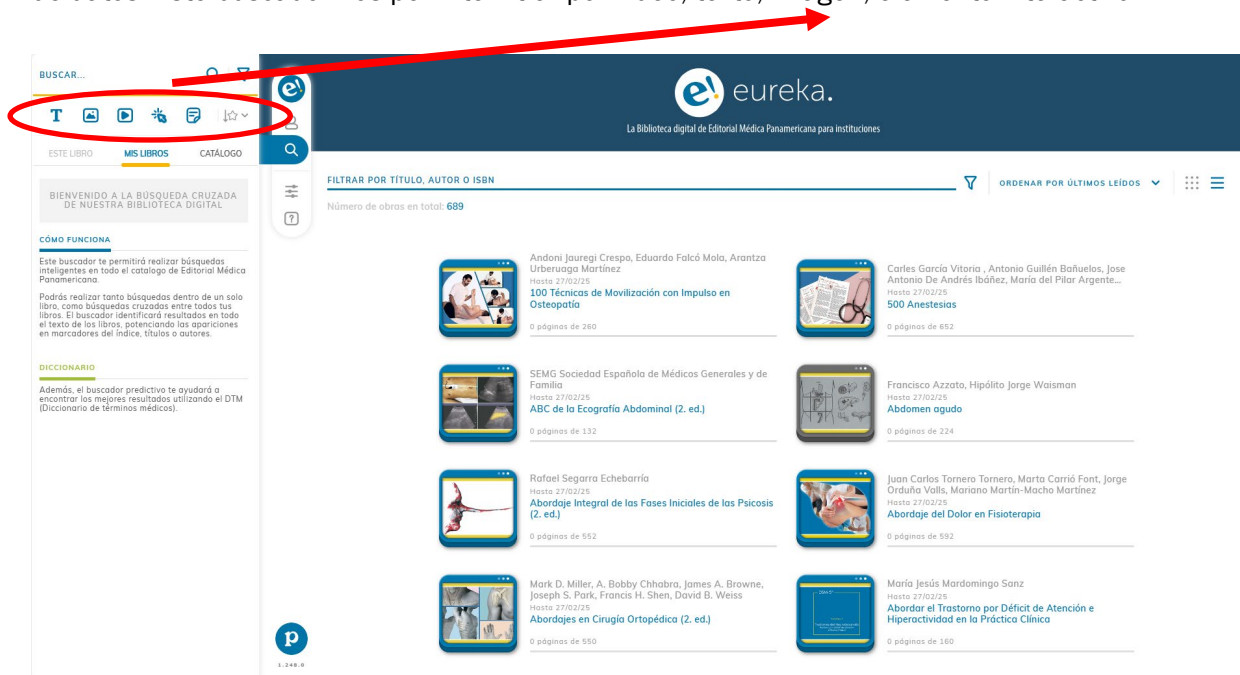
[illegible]

BUSCAR...

T

ESTE LIBRO MIS LIBROS CATÁLOGO

BIENVENIDO A LA BÚSQUEDA CRUZADA DE NUESTRA BIBLIOTECA DIGITAL

CÓMO FUNCIONA

Este buscador te permitirá realizar búsquedas inteligentes en todo el catalogo de Editorial Médica Panamericana.

Podrás realizar tanto búsquedas dentro de un solo libro, como búsquedas cruzadas entre todos tus libros. El buscador identificará resultados en todo el texto de los libros, potenciando las apariciones en marcadores del índice, títulos o autores.

DICCIONARIO

Además, el buscador predictivo te ayudará a encontrar los mejores resultados utilizando el DTM (Diccionario de términos médicos).

1.240.0

eureka.

La Biblioteca digital de Editorial Médica Panamericana para instituciones

FILTRAR POR TÍTULO, AUTOR O ISBN

ORDENAR POR ÚLTIMOS LEÍDOS

Número de obras en total: 689

Andoni Jauregi Crespo, Eduardo Falcó Mola, Arantza Urberuaga Martínez
Hasta 27/02/25
100 Técnicas de Movilización con Impulso en Osteopatía
0 páginas de 260

Carles García Vitoria , Antonio Guillén Bañuelos, Jose Antonio De Andrés Ibáñez, María del Pilar Argente...
Hasta 27/02/25
500 Anestesias
0 páginas de 652

SEMG Sociedad Española de Médicos Generales y de Familia
Hasta 27/02/25
ABC de la Ecografía Abdominal (2. ed.)
0 páginas de 132

Francisco Azzato, Hipólito Jorge Waisman
Hasta 27/02/25
Abdomen agudo
0 páginas de 224

Rafael Segarra Echebarría
Hasta 27/02/25
Abordaje Integral de las Fases Iniciales de las Psicosis (2. ed.)
0 páginas de 552

Juan Carlos Tornero Tornero, Marta Carrió Font, Jorge Orduña Valls, Mariano Martín-Macho Martínez
Hasta 27/02/25
Abordaje del Dolor en Fisioterapia
0 páginas de 592

Mark D. Miller, A. Bobby Chhabra, James A. Browne, Joseph S. Park, Francis H. Shen, David B. Weiss
Hasta 27/02/25
Abordajes en Cirugía Ortopédica (2. ed.)
0 páginas de 550

María Jesús Mardomingo Sanz
Hasta 27/02/25
Abordar el Trastorno por Déficit de Atención e Hiperactividad en la Práctica Clínica
0 páginas de 160